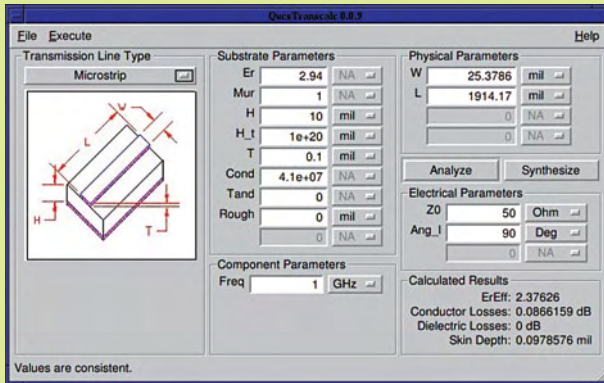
QucsTranscalc 0.0.9

File Execute Help

Transmission Line Type

Microstrip

L

W

H

T

Substrate Parameters

| | | |
|---|---|---|
| Er | 2.94 | NA |
| Mur | 1 | NA |
| H | 10 | mil |
| H_t | 1e+20 | mil |
| T | 0.1 | mil |
| Cond | 4.1e+07 | NA |
| Tand | 0 | NA |
| Rough | 0 | mil |
| | 0 | NA |

Component Parameters

Freq 1 GHz

Physical Parameters

| | | |
|---|---|---|
| W | 25.3786 | mil |
| L | 1914.17 | mil |
| | 0 | NA |
| | 0 | NA |

Analyze Synthesize

Electrical Parameters

| | | |
|---|---|---|
| Z0 | 50 | Ohm |
| Ang_l | 90 | Deg |
| | 0 | NA |

Calculated Results

ErEff: 2.37626
Conductor Losses: 0.0866159 dB
Dielectric Losses: 0 dB
Skin Depth: 0.0978576 mil

Values are consistent.